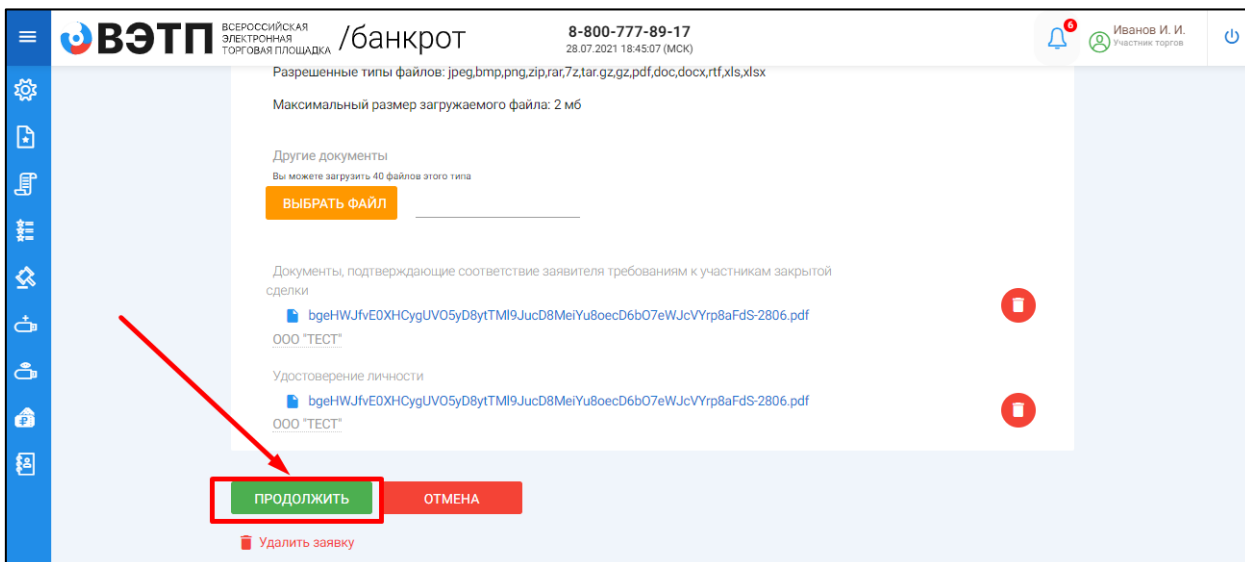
ВЭТП ВСЕРОССИЙСКАЯ ЭЛЕКТРОННАЯ ТОРГОВАЯ ПЛОЩАДКА /банкрот

8-800-777-89-17
28.07.2021 18:45:07 (МСК)

6

Иванов И. И.
Участник торгов

Разрешенные типы файлов: jpeg,bmp,png,zip,rar,7z,tar.gz,gz,pdf,doc,docx,rtf,xls,xlsx

Максимальный размер загружаемого файла: 2 мб

Другие документы
Вы можете загрузить 40 файлов этого типа

ВЫБРАТЬ ФАЙЛ

Документы, подтверждающие соответствие заявителя требованиям к участникам закрытой сделки

bgeHWJfvE0XHCygUVO5yD8ytTMl9JucD8MeiYu8oecD6bO7eWJcVYrp8aFdS-2806.pdf

ООО "ТЕСТ"

Удостоверение личности

bgeHWJfvE0XHCygUVO5yD8ytTMl9JucD8MeiYu8oecD6bO7eWJcVYrp8aFdS-2806.pdf

ООО "ТЕСТ"

ПРОДОЛЖИТЬ

ОТМЕНА

Удалить заявку